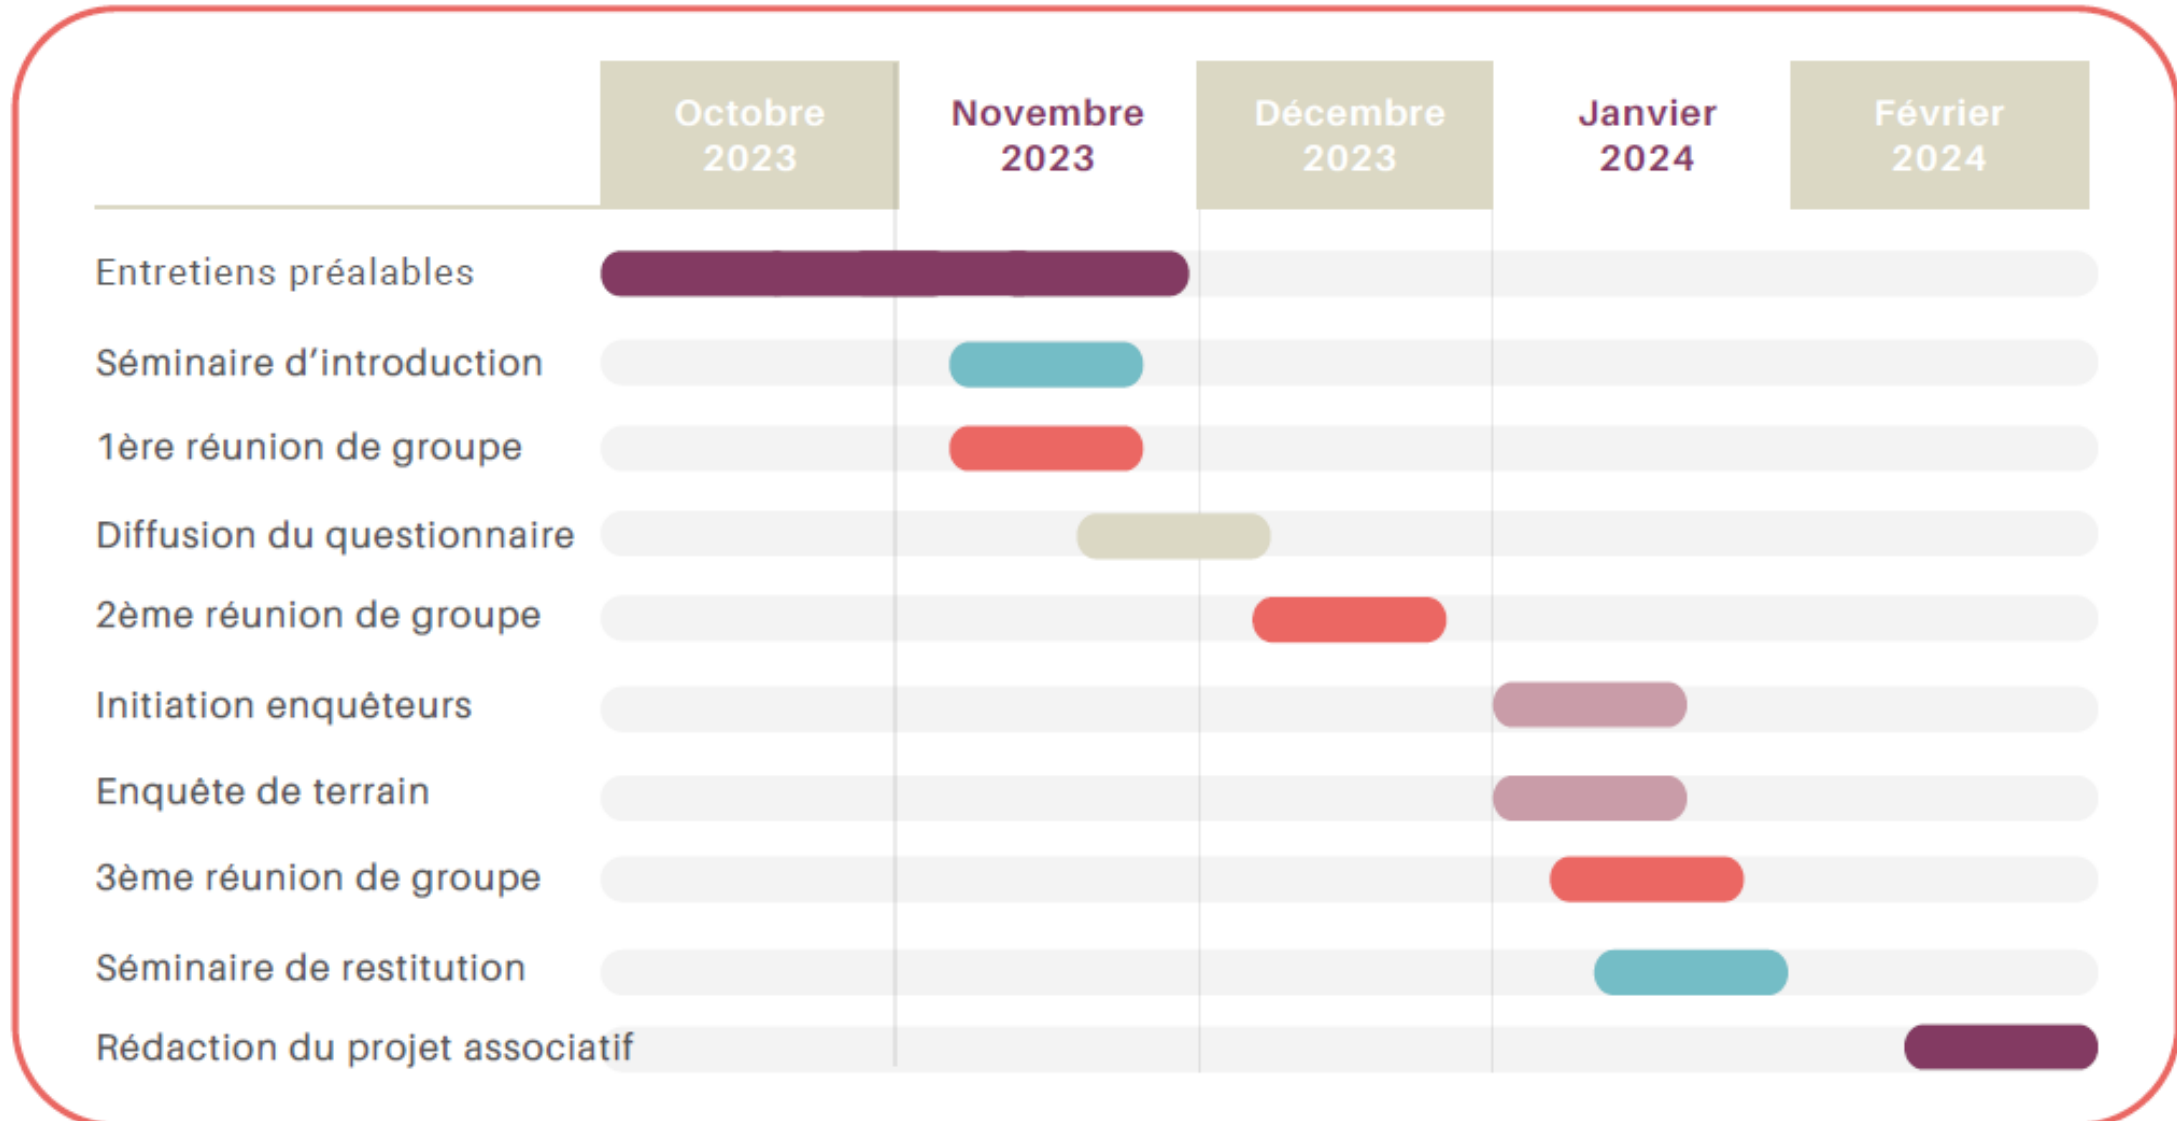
| | Octobre 2023 | Novembre 2023 | Décembre 2023 | Janvier 2024 | Février 2024 |
|---|---|---|---|---|---|
| Entretiens préalables | | | | | |
| Séminaire d'introduction | | | | | |
| 1ère réunion de groupe | | | | | |
| Diffusion du questionnaire | | | | | |
| 2ème réunion de groupe | | | | | |
| Initiation enquêteurs | | | | | |
| Enquête de terrain | | | | | |
| 3ème réunion de groupe | | | | | |
| Séminaire de restitution | | | | | |
| Rédaction du projet associatif | | | | | |